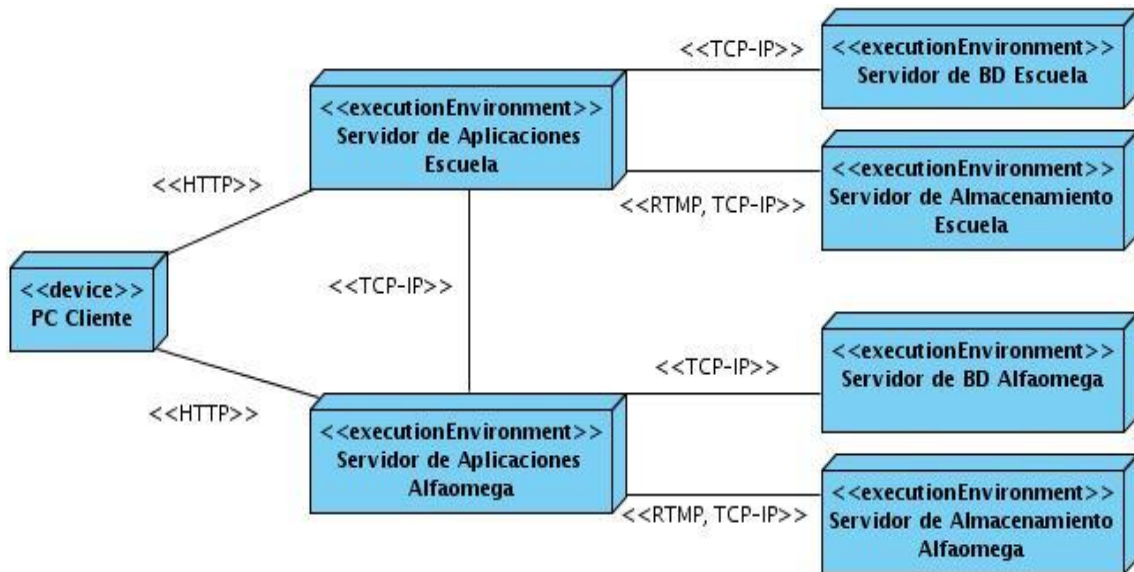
<<TCP-IP>>

<<executionEnvironment>>
Servidor de BD Escuela

<<executionEnvironment>>
Servidor de Aplicaciones Escuela

<<executionEnvironment>>
Servidor de Almacenamiento Escuela

<<HTTP>>

<<RTMP, TCP-IP>>

<<device>>
PC Cliente

<<TCP-IP>>

<<TCP-IP>>

<<executionEnvironment>>
Servidor de BD Alfaomega

<<HTTP>>

<<executionEnvironment>>
Servidor de Aplicaciones Alfaomega

<<executionEnvironment>>
Servidor de Almacenamiento Alfaomega

<<RTMP, TCP-IP>>